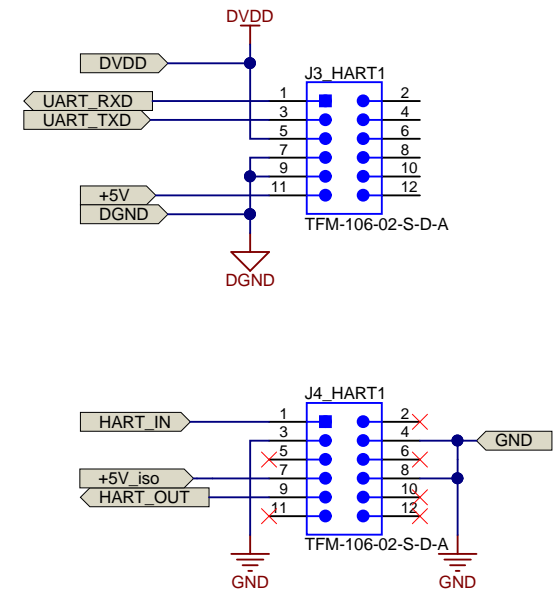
DVDD

DVDD

J3_HART1

UART_RXD

UART_TXD

1 2
3 4
5 6
7 8
9 10
11 12

+5V

DGND

TFM-106-02-S-D-A

DGND

J4_HART1

HART_IN

1 2
3 4
5 6
7 8
9 10
11 12

GND

+5V_iso

HART_OUT

TFM-106-02-S-D-A

GND

GND